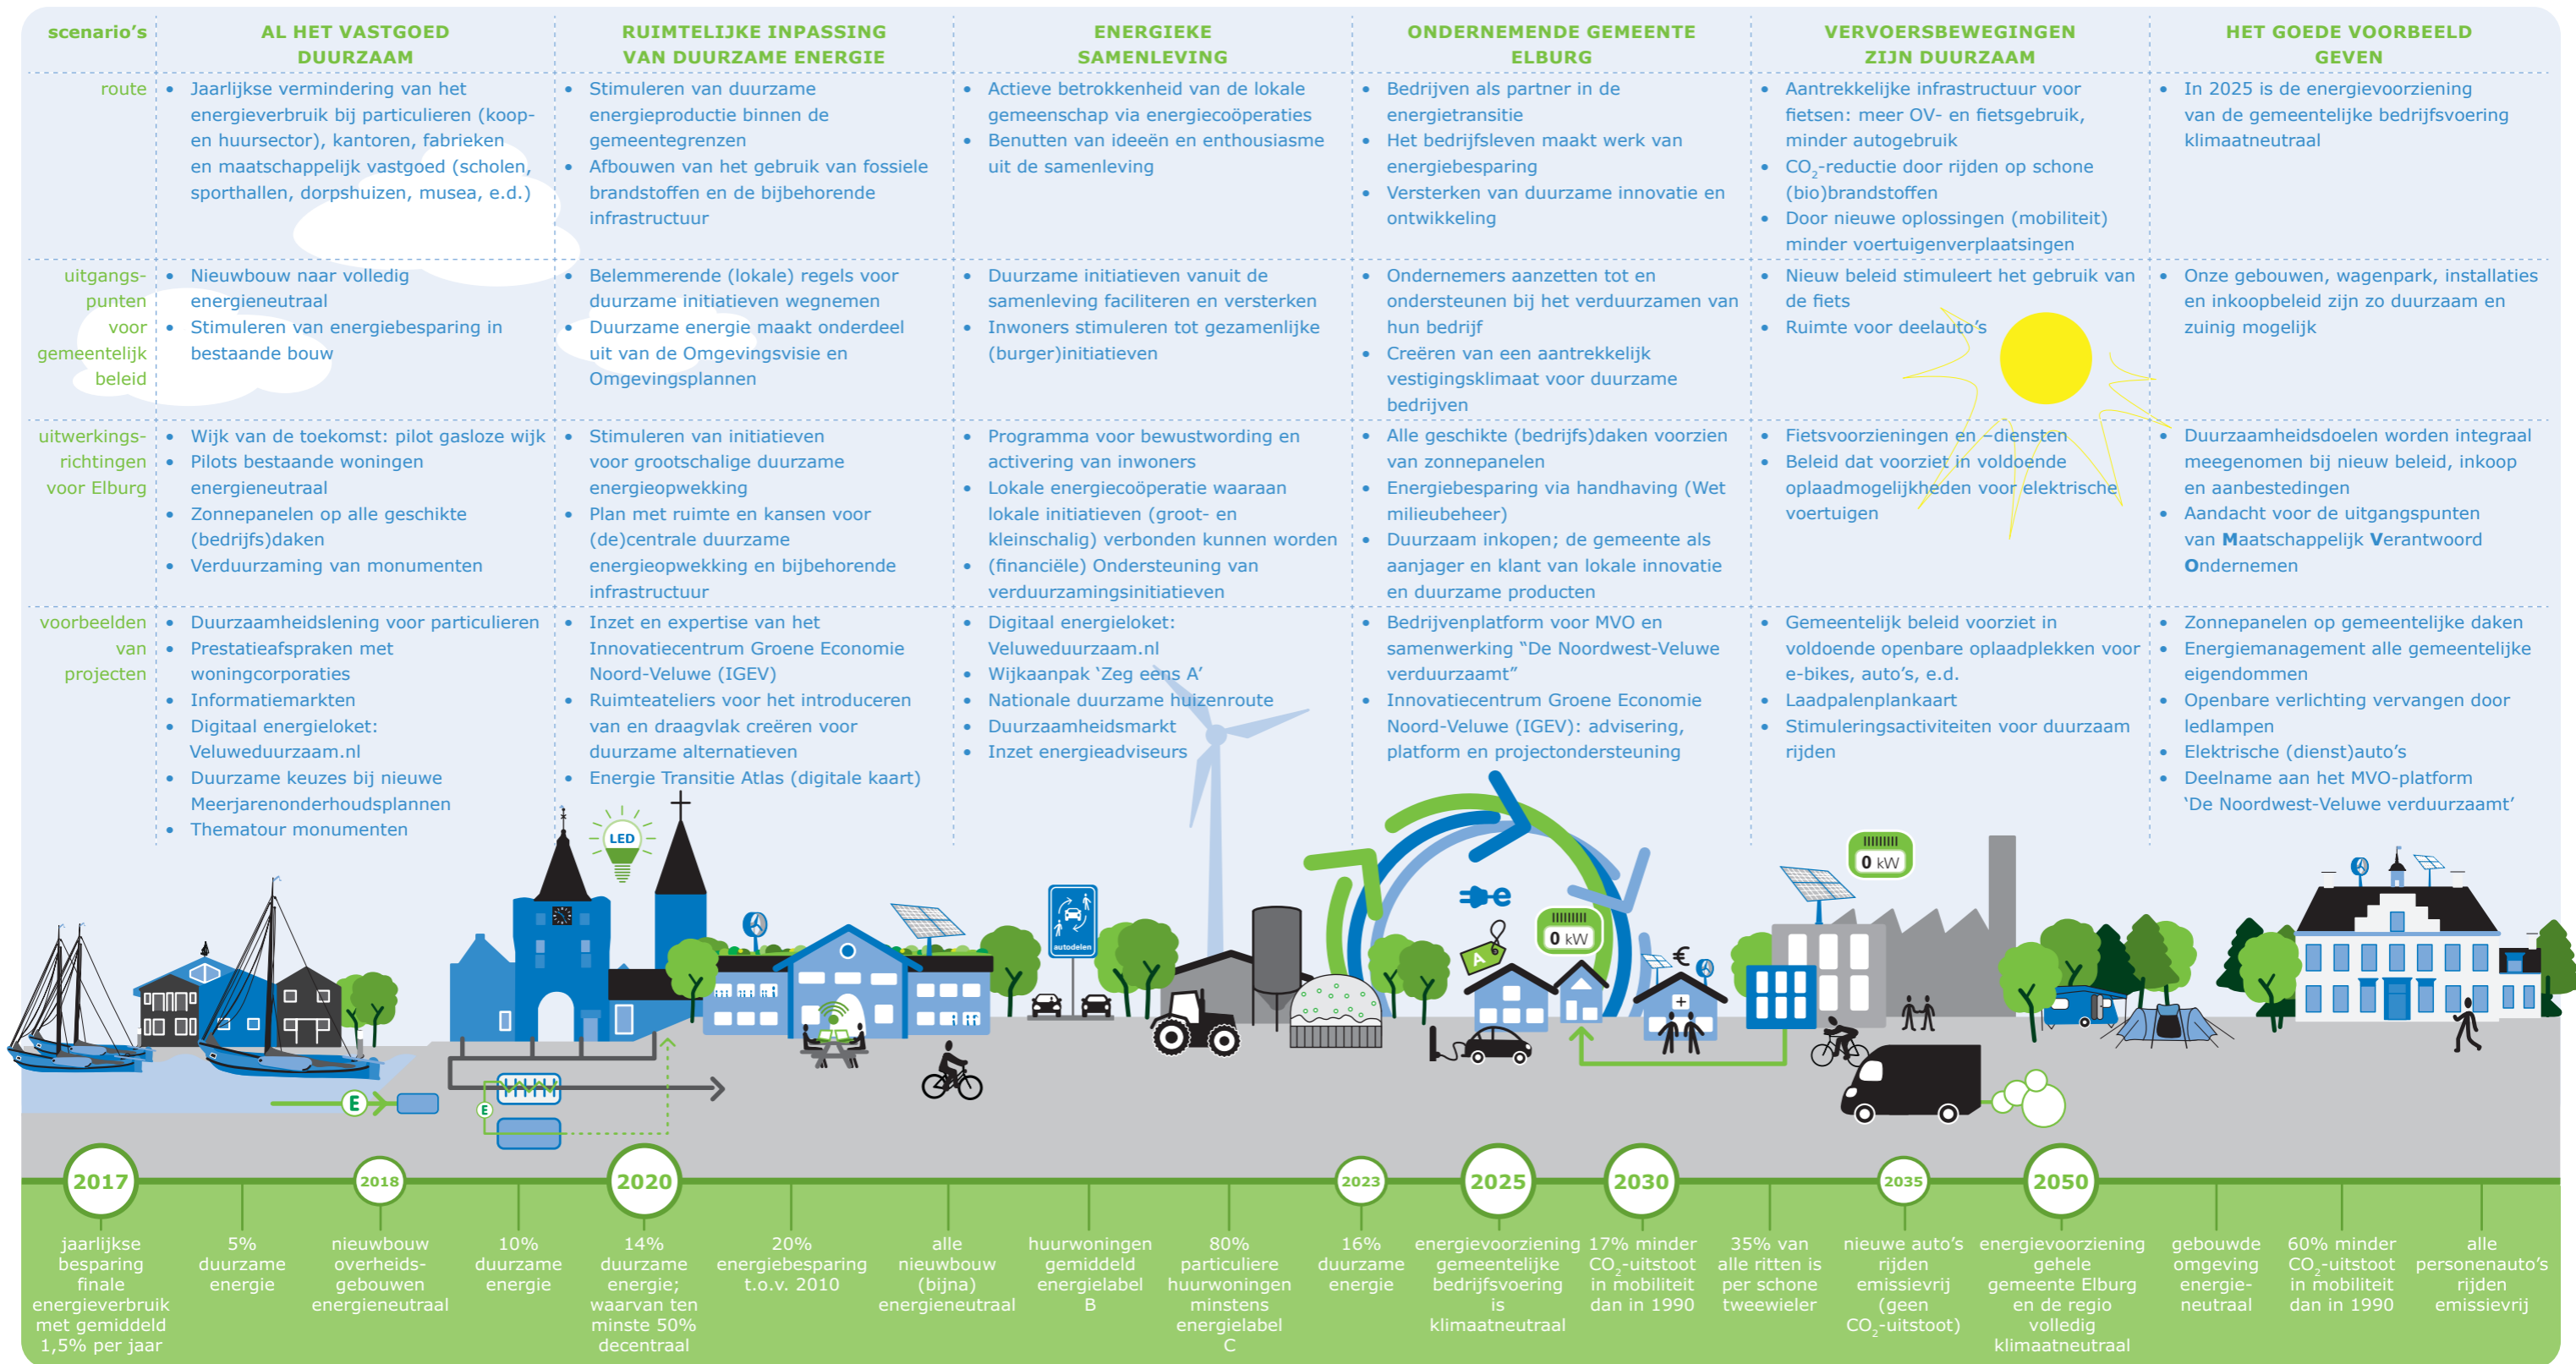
| scenario's | AL HET VASTGOED DUURZAAM | RUIMTELIJKE INPASSING VAN DUURZAME ENERGIE | ENERGIEKE SAMENLEVING | ONDERNEMENDE GEMEENTE ELBURG | VERVOERSBEWEGINGEN ZIJN DUURZAAM | HET GOEDE VOORBEELD GEVEN |
|---|---|---|---|---|---|---|
| route | • Jaarlijkse vermindering van het energieverbruik bij particulieren (koop- en huursector), kantoren, fabrieken en maatschappelijk vastgoed (scholen, sporthallen, dorpshuizen, musea, e.d.) | • Stimuleren van duurzame energieproductie binnen de gemeentegrenzen • Afbouwen van het gebruik van fossiele brandstoffen en de bijbehorende infrastructuur | • Actieve betrokkenheid van de lokale gemeenschap via energiecoöperaties • Benutten van ideeën en enthousiasme uit de samenleving | • Bedrijven als partner in de energietransitie • Het bedrijfsleven maakt werk van energiebesparing • Versterken van duurzame innovatie en ontwikkeling | • Aantrekkelijke infrastructuur voor fietsen: meer OV- en fietsgebruik, minder autogebruik • $CO_2$-reductie door rijden op schone (bio)brandstoffen • Door nieuwe oplossingen (mobiliteit) minder voertuigenverplaatsingen | • In 2025 is de energievoorziening van de gemeentelijke bedrijfsvoering klimaatneutraal |
| uitgangspunten voor gemeentelijk beleid | • Nieuwbouw naar volledig energieneutraal • Stimuleren van energiebesparing in bestaande bouw | • Belemmerende (lokale) regels voor duurzame initiatieven wegnemen • Duurzame energie maakt onderdeel uit van de Omgevingsvisie en Omgevingsplannen | • Duurzame initiatieven vanuit de samenleving faciliteren en versterken • Inwoners stimuleren tot gezamenlijke (burger)initiatieven | • Ondernemers aanzetten tot en ondersteunen bij het verduurzamen van hun bedrijf • Creëren van een aantrekkelijk vestigingsklimaat voor duurzame bedrijven | • Nieuw beleid stimuleert het gebruik van de fiets • Ruimte voor deelauto's | • Onze gebouwen, wagenpark, installaties en inkoopbeleid zijn zo duurzaam en zuinig mogelijk |
| uitwerkingsrichtingen voor Elburg | • Wijk van de toekomst: pilot gasloze wijk • Pilots bestaande woningen energieneutraal • Zonnepanelen op alle geschikte (bedrijfs)daken • Verduurzaming van monumenten | • Stimuleren van initiatieven voor grootschalige duurzame energieopwekking • Plan met ruimte en kansen voor (de)centrale duurzame energieopwekking en bijbehorende infrastructuur | • Programma voor bewustwording en activering van inwoners • Lokale energiecoöperatie waaraan lokale initiatieven (groot- en kleinschalig) verbonden kunnen worden • (financiële) Ondersteuning van verduurzamingsinitiatieven | • Alle geschikte (bedrijfs)daken voorzien van zonnepanelen • Energiebesparing via handhaving (Wet milieubeheer) • Duurzaam inkopen; de gemeente als aanjager en klant van lokale innovatie en duurzame producten | • Fietsvoorzieningen en -diensten • Beleid dat voorziet in voldoende oplaadmogelijkheden voor elektrische voertuigen | • Duurzaamheidsdoelen worden integraal meegenomen bij nieuw beleid, inkoop en aanbestedingen • Aandacht voor de uitgangspunten van Maatschappelijk Verantwoord Ondernemen |
| voorbeelden van projecten | • Duurzaamheidslening voor particulieren • Prestatieafspraken met woningcorporaties • Informatiemarkten • Digitaal energieloket: Veluweduurzaam.nl • Duurzame keuzes bij nieuwe Meerjarenonderhoudsplannen • Thematour monumenten | • Inzet en expertise van het Innovatiecentrum Groene Economie Noord-Veluwe (IGEV) • Ruimteateliers voor het introduceren van en draagvlak creëren voor duurzame alternatieven • Energie Transitie Atlas (digitale kaart) | • Digitaal energieloket: Veluweduurzaam.nl • Wijkaanpak 'Zeg eens A' • Nationale duurzame huizenroute • Duurzaamheidsmarkt • Inzet energieadviseurs | • Bedrijvenplatform voor MVO en samenwerking "De Noordwest-Veluwe verduurzaamt" • Innovatiecentrum Groene Economie Noord-Veluwe (IGEV): advisering, platform en projectondersteuning | • Gemeentelijk beleid voorziet in voldoende openbare oplaadplekken voor e-bikes, auto's, e.d. • Laadpalenplankaart • Stimuleringsactiviteiten voor duurzaam rijden | • Zonnepanelen op gemeentelijke daken • Energiemanagement alle gemeentelijke eigendommen • Openbare verlichting vervangen door ledlampen • Elektrische (dienst)auto's • Deelname aan het MVO-platform 'De Noordwest-Veluwe verduurzaamt' |

LED
autodelen
A
0 kW
0 kW
€
E
E

2017
jaarlijkse besparing finale energieverbruik met gemiddeld 1,5% per jaar

5% duurzame energie

2018
nieuwbouw overheidsgebouwen energieneutraal

10% duurzame energie

2020
14% duurzame energie; waarvan ten minste 50% decentraal

20% energiebesparing t.o.v. 2010

alle nieuwbouw (bijna) energieneutraal

huurwoningen gemiddeld energielabel B

80% particuliere huurwoningen minstens energielabel C

2023
16% duurzame energie

2025
energievoorziening gemeentelijke bedrijfsvoering is klimaatneutraal

2030
17% minder $CO_2$-uitstoot in mobiliteit dan in 1990

35% van alle ritten is per schone tweewieler

2035
nieuwe auto's rijden emissievrij (geen $CO_2$-uitstoot)

2050
energievoorziening gehele gemeente Elburg en de regio volledig klimaatneutraal

gebouwde omgeving energieneutraal

60% minder $CO_2$-uitstoot in mobiliteit dan in 1990

alle personenauto's rijden emissievrij